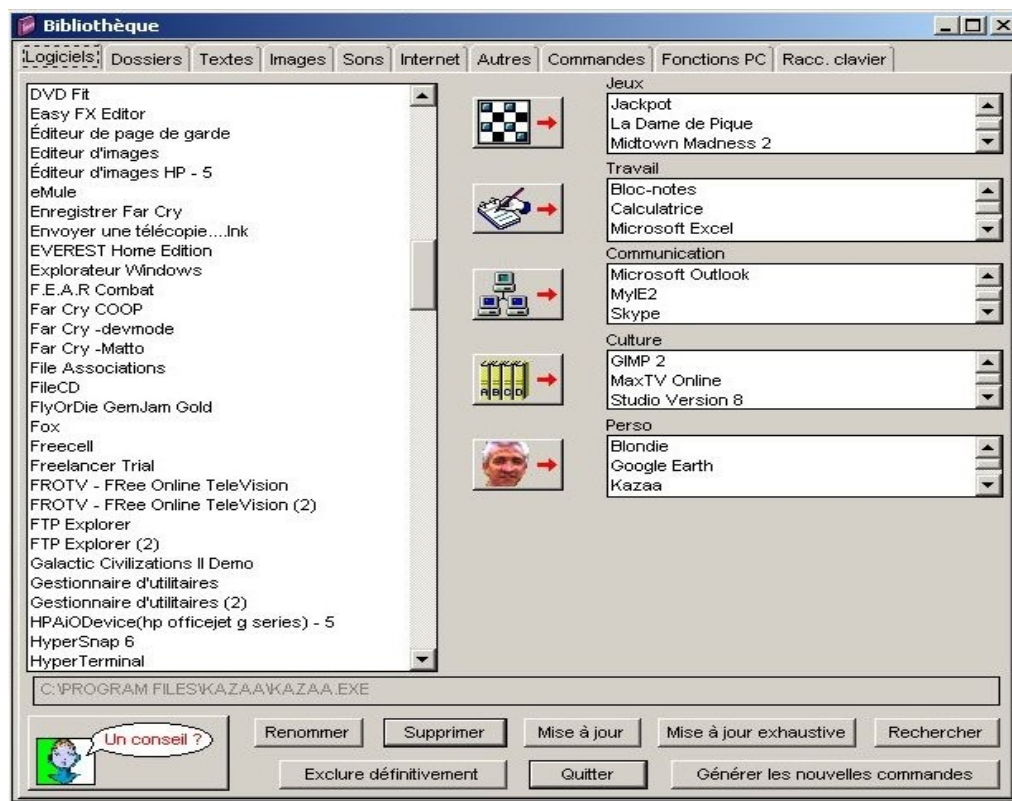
Bibliothèque

Logiciels | Dossiers | Textes | Images | Sons | Internet | Autres | Commandes | Fonctions PC | Racc. clavier

DVD Fit
Easy FX Editor
Éditeur de page de garde
Editeur d'images
Éditeur d'images HP - 5
eMule
Enregistrer Far Cry
Envoyer une télécopie....lnk
EVEREST Home Edition
Explorateur Windows
F.E.A.R Combat
Far Cry COOP
Far Cry -devmode
Far Cry -Matto
File Associations
FileCD
FlyOrDie GemJam Gold
Fox
Freecell
Freelancer Trial
FROTV - FRee Online TeleVision
FROTV - FRee Online TeleVision (2)
FTP Explorer
FTP Explorer (2)
Galactic Civilizations II Demo
Gestionnaire d'utilitaires
Gestionnaire d'utilitaires (2)
HPAiODevice(hp officejet g series) - 5
HyperSnap 6
HyperTerminal

Jeux
Jackpot
La Dame de Pique
Midtown Madness 2

Travail
Bloc-notes
Calculatrice
Microsoft Excel

Communication
Microsoft Outlook
MylE2
Skype

Culture
GIMP 2
MaxTV Online
Studio Version 8

Perso
Blondie
Google Earth
Kazaa

C:\PROGRAM FILES\KAZAA\KAZAA.EXE

Un conseil ?

Renommer | Supprimer | Mise à jour | Mise à jour exhaustive | Rechercher

Exclure définitivement | Quitter | Générer les nouvelles commandes